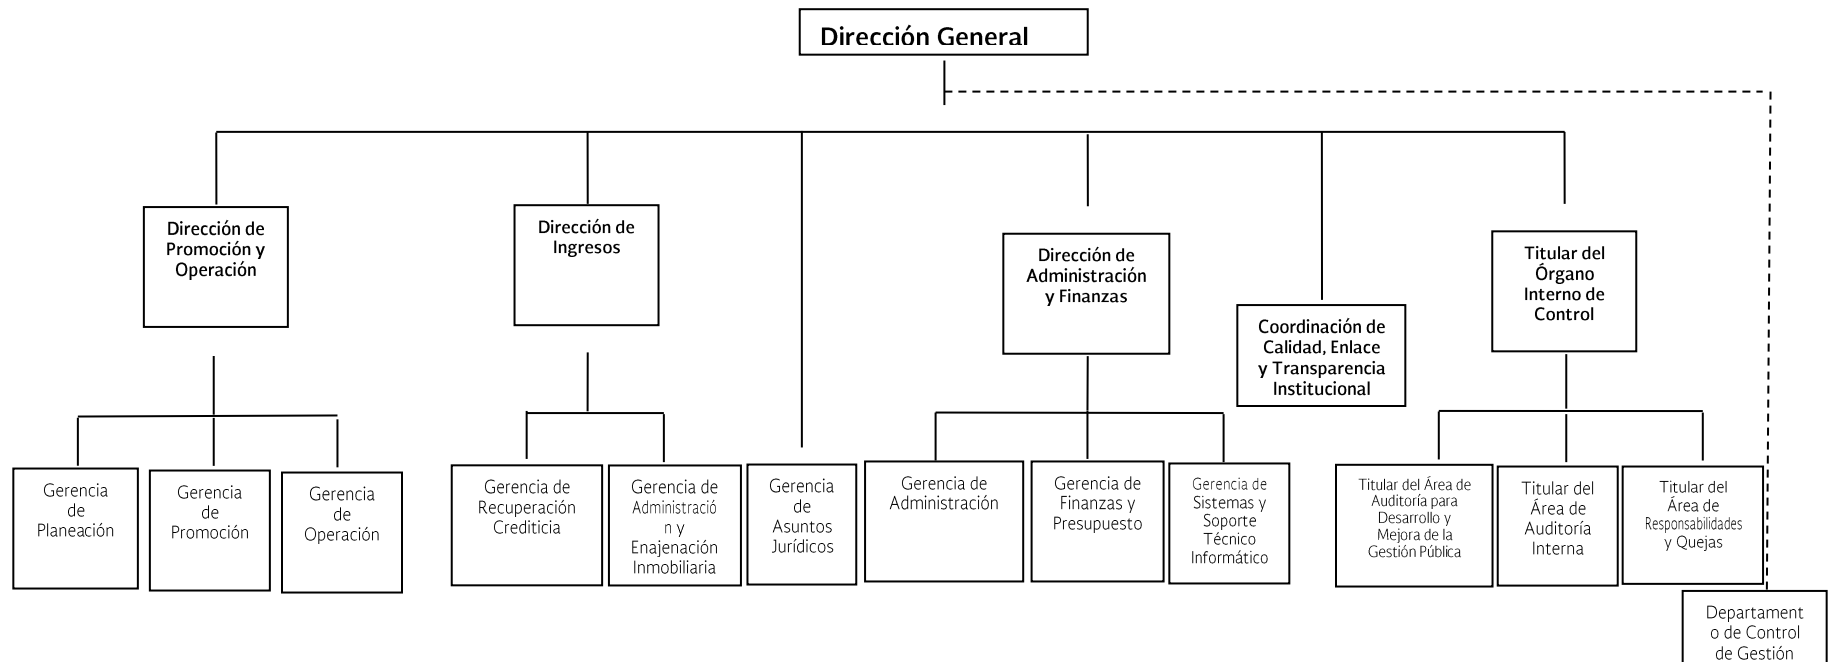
Dirección General

Dirección de Promoción y Operación

Gerencia de Planeación

Gerencia de Promoción

Gerencia de Operación

Dirección de Ingresos

Gerencia de Recuperación Crediticia

Gerencia de Administración y Enajenación Inmobiliaria

Gerencia de Asuntos Jurídicos

Dirección de Administración y Finanzas

Gerencia de Administración

Gerencia de Finanzas y Presupuesto

Gerencia de Sistemas y Soporte Técnico Informático

Coordinación de Calidad, Enlace y Transparencia Institucional

Titular del Órgano Interno de Control

Titular del Área de Auditoría para Desarrollo y Mejora de la Gestión Pública

Titular del Área de Auditoría Interna

Titular del Área de Responsabilidades y Quejas

Departamento de Control de Gestión